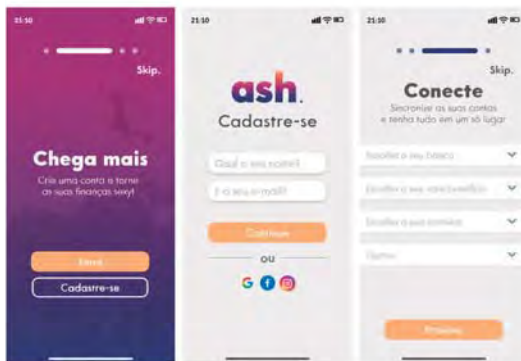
21:50

Skip.

Chega mais

Crie uma conta e torne as suas finanças sexy!

Entrar

Cadastre-se

21:50

ash.

Cadastre-se

Qual o seu nome?

E o seu e-mail?

Continue

OU

21:50

Skip.

Conecte

Sincronize as suas contas e tenha tudo em um só lugar

Escolha o seu banco

Escolha o seu vale-benefício

Escolha a sua corretora

Outros

Próximo